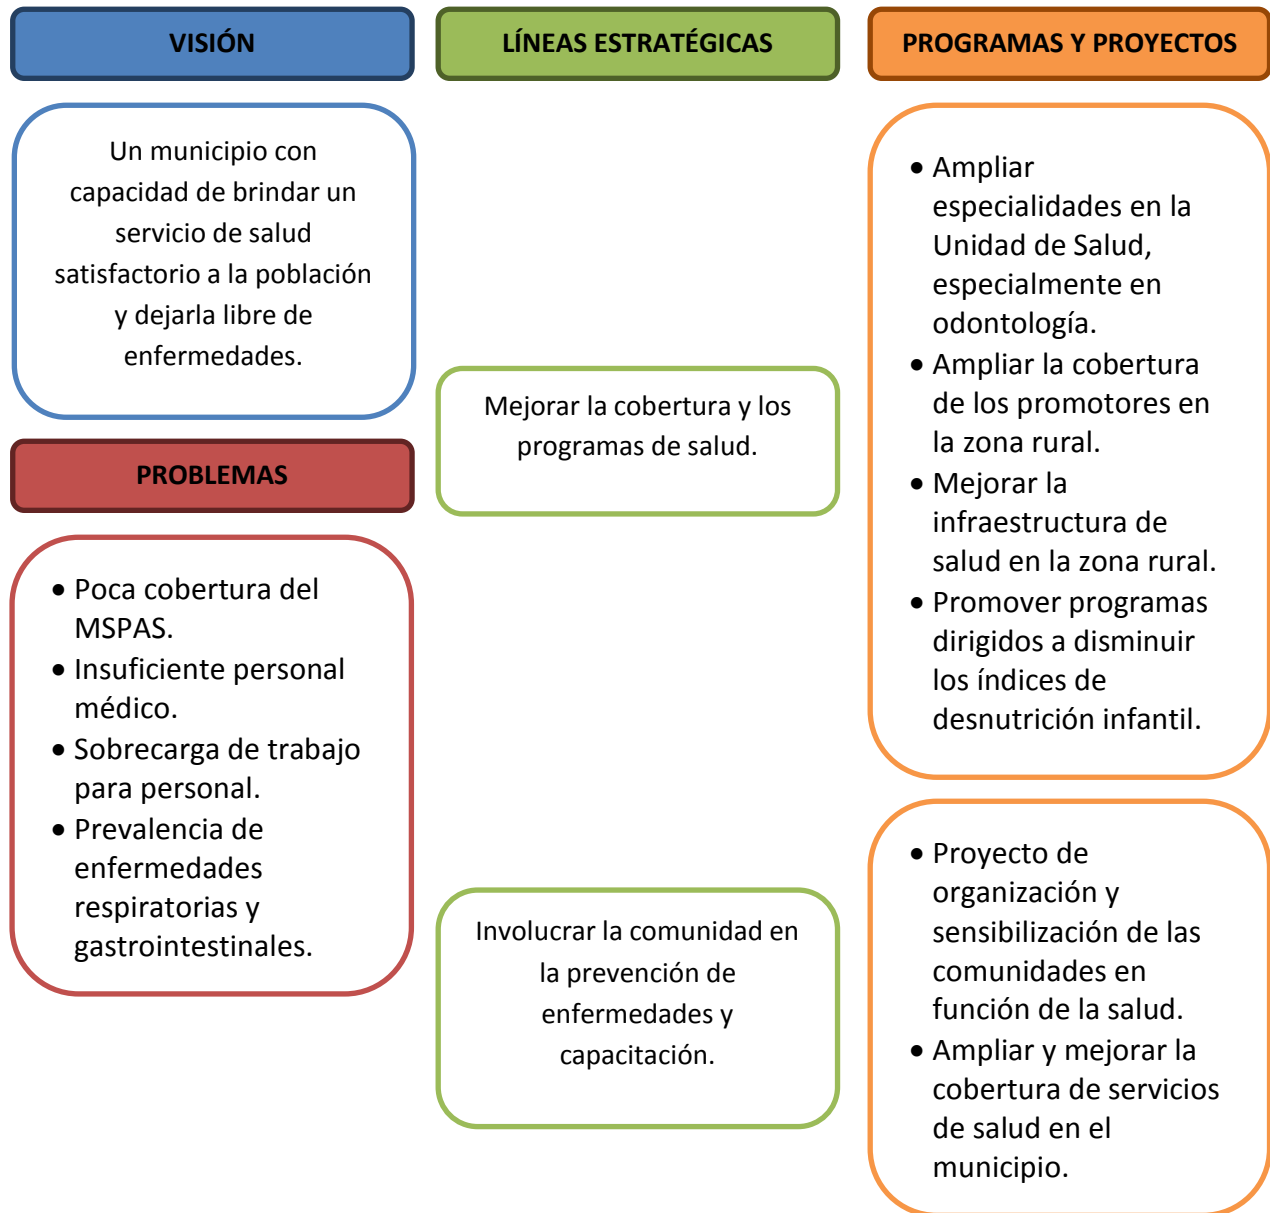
VISIÓN

Un municipio con capacidad de brindar un servicio de salud satisfactorio a la población y dejarla libre de enfermedades.

PROBLEMAS

- Poca cobertura del MSPAS.
- Insuficiente personal médico.
- Sobrecarga de trabajo para personal.
- Prevalencia de enfermedades respiratorias y gastrointestinales.

LÍNEAS ESTRATÉGICAS

Mejorar la cobertura y los programas de salud.

Involucrar la comunidad en la prevención de enfermedades y capacitación.

PROGRAMAS Y PROYECTOS

- Ampliar especialidades en la Unidad de Salud, especialmente en odontología.
- Ampliar la cobertura de los promotores en la zona rural.
- Mejorar la infraestructura de salud en la zona rural.
- Promover programas dirigidos a disminuir los índices de desnutrición infantil.

- Proyecto de organización y sensibilización de las comunidades en función de la salud.
- Ampliar y mejorar la cobertura de servicios de salud en el municipio.